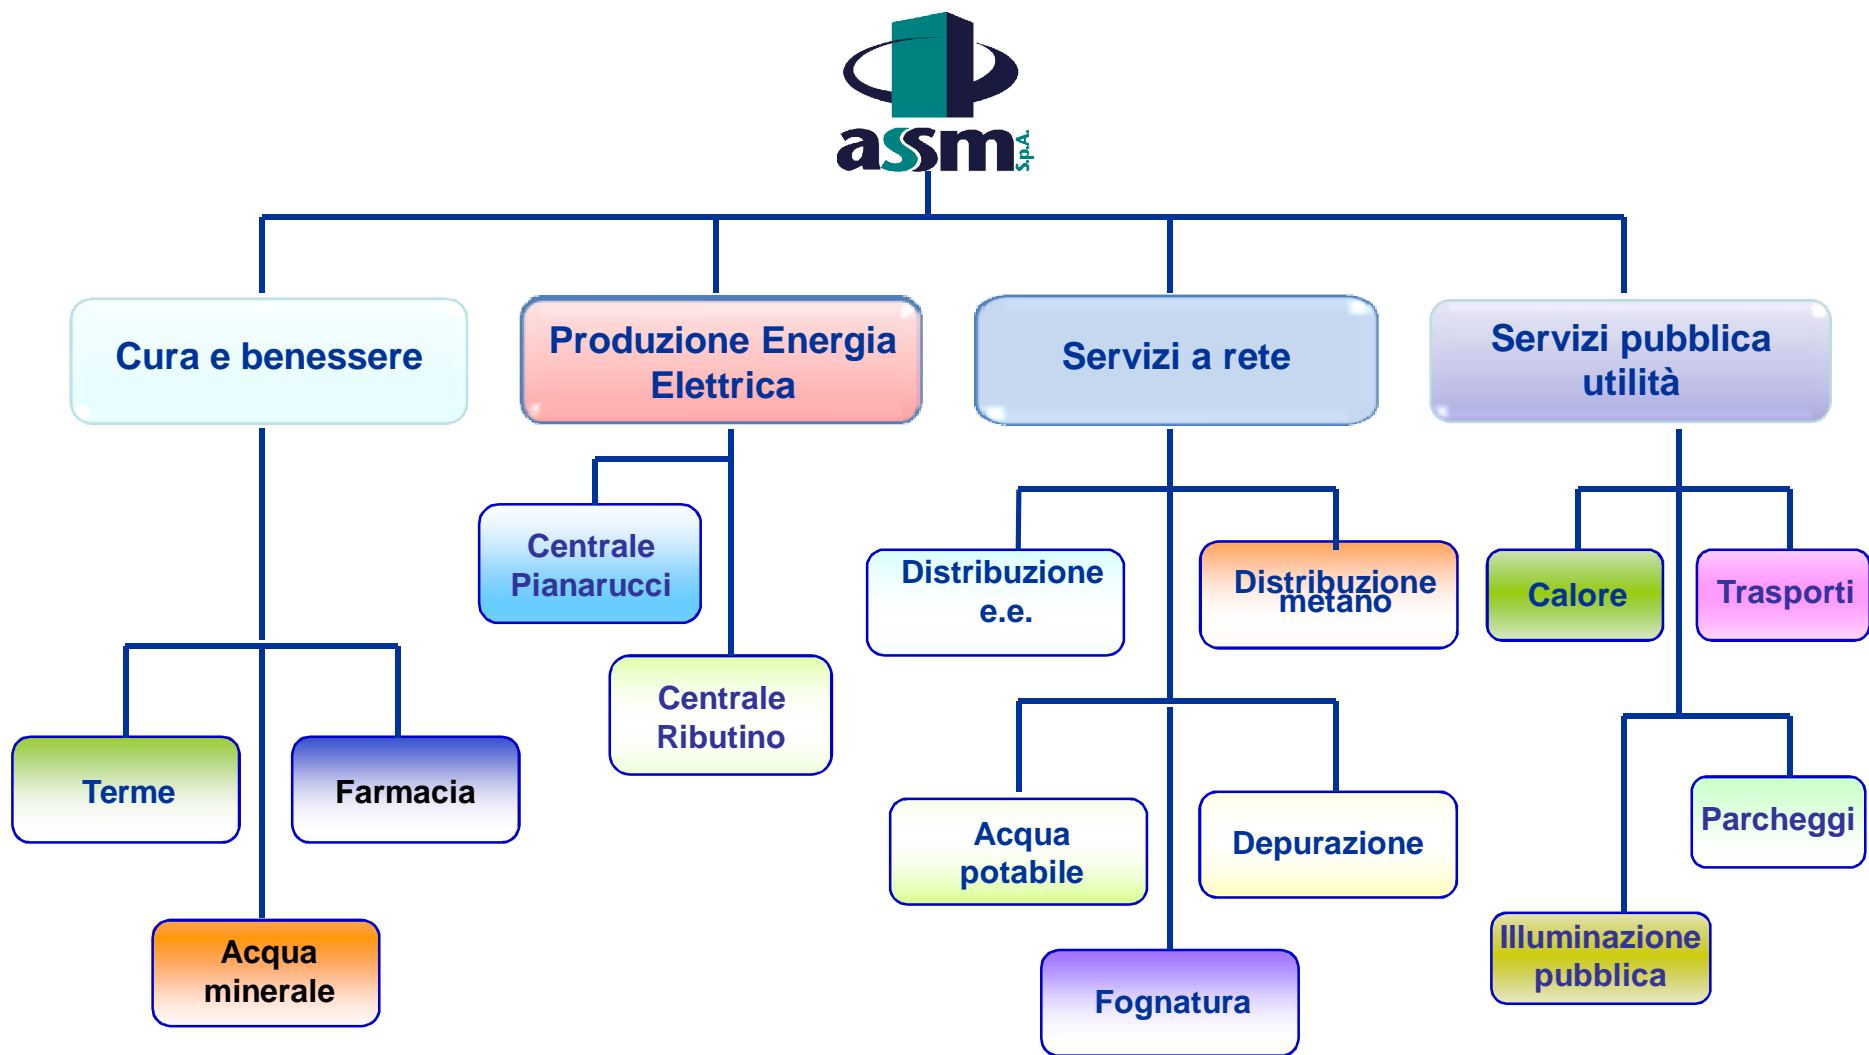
asm S.p.A.

Cura e benessere

Produzione Energia Elettrica

Servizi a rete

Servizi pubblica utilità

Centrale Pianarucci

Centrale Ributino

Distribuzione e.e.

Distribuzione metano

Calore

Trasporti

Terme

Farmacia

Acqua minerale

Acqua potabile

Depurazione

Fognatura

Parcheggi

Illuminazione pubblica